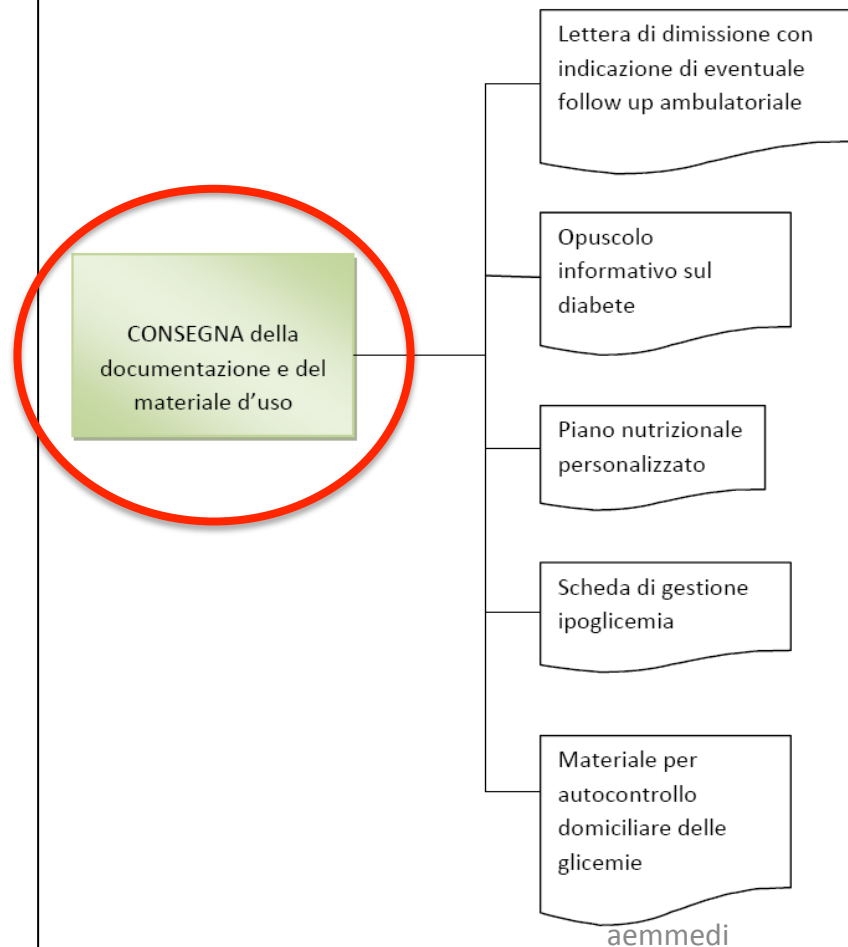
CONSEGNA della documentazione e del materiale d'uso

Lettera di dimissione con indicazione di eventuale follow up ambulatoriale

Opuscolo informativo sul diabete

Piano nutrizionale personalizzato

Scheda di gestione ipoglicemia

Materiale per autocontrollo domiciliare delle glicemie

aemmedi